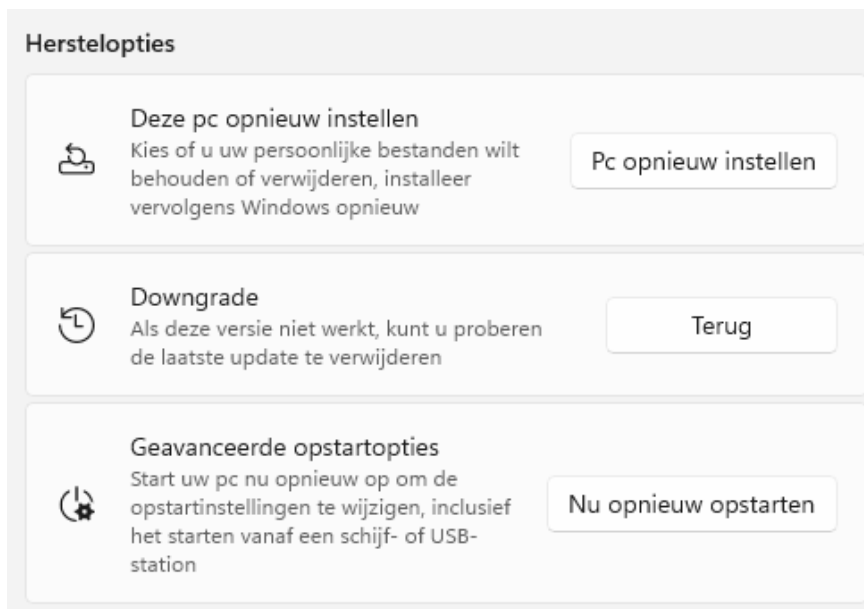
Herstelopties

Deze pc opnieuw instellen
Kies of u uw persoonlijke bestanden wilt behouden of verwijderen, installeer vervolgens Windows opnieuw

Pc opnieuw instellen

Downgrade
Als deze versie niet werkt, kunt u proberen de laatste update te verwijderen

Terug

Geavanceerde opstartopties
Start uw pc nu opnieuw op om de opstartinstellingen te wijzigen, inclusief het starten vanaf een schijf- of USB-station

Nu opnieuw opstarten